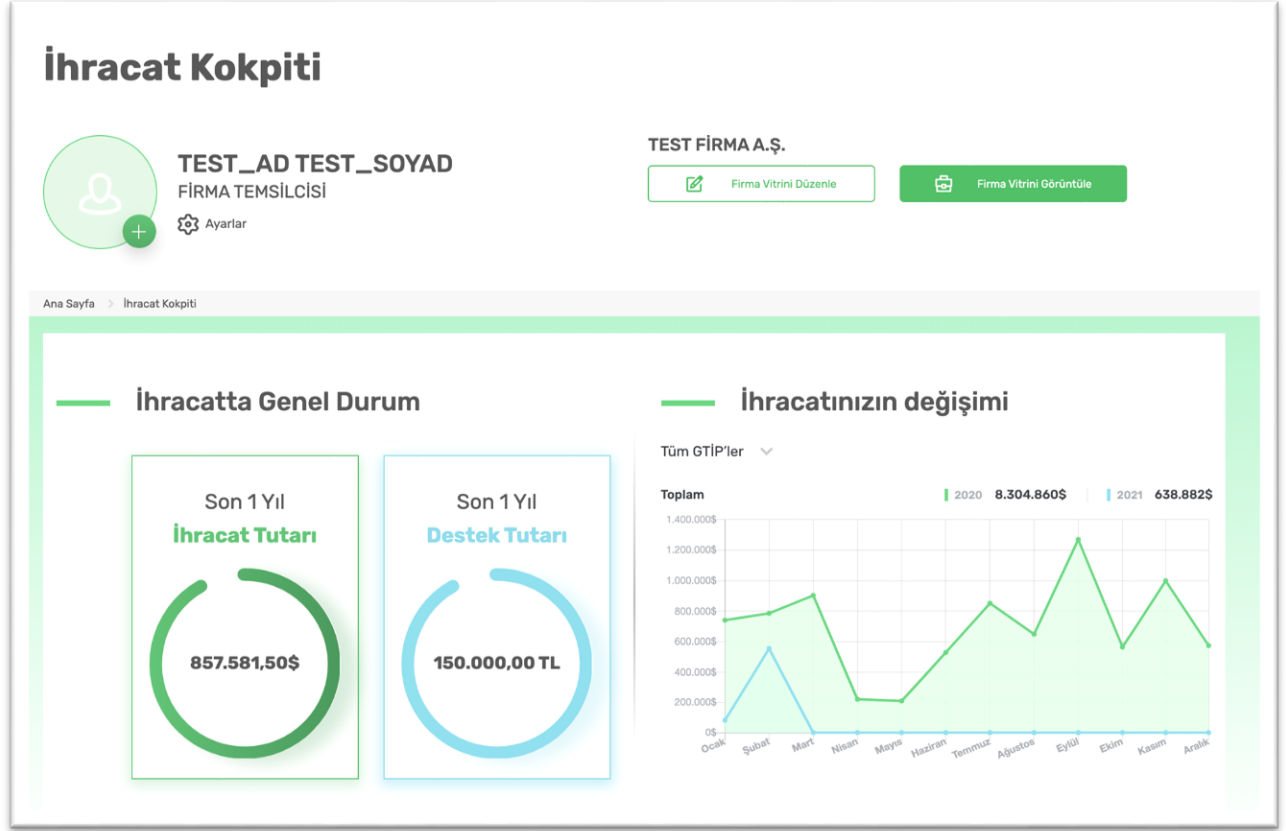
İhracat Kokpiti

TEST_AD TEST_SOYAD
FİRMA TEMSİLCİSİ
Ayarlar

TEST FİRMA A.Ş.
Firma Vitrini Düzenle
Firma Vitrini Görüntüle

Ana Sayfa > İhracat Kokpiti

İhracatta Genel Durum

Son 1 Yıl
İhracat Tutarı
857.581,50$

Son 1 Yıl
Destek Tutarı
150.000,00 TL

İhracatınızın değişimi

Tüm GTİP'ler

Toplam
2020 8.304.860$
2021 638.882$

1.400.000$
1.200.000$
1.000.000$
800.000$
600.000$
400.000$
200.000$
0$

Ocak Şubat Mart Nisan Mayıs Haziran Temmuz Ağustos Eylül Ekim Kasım Aralık